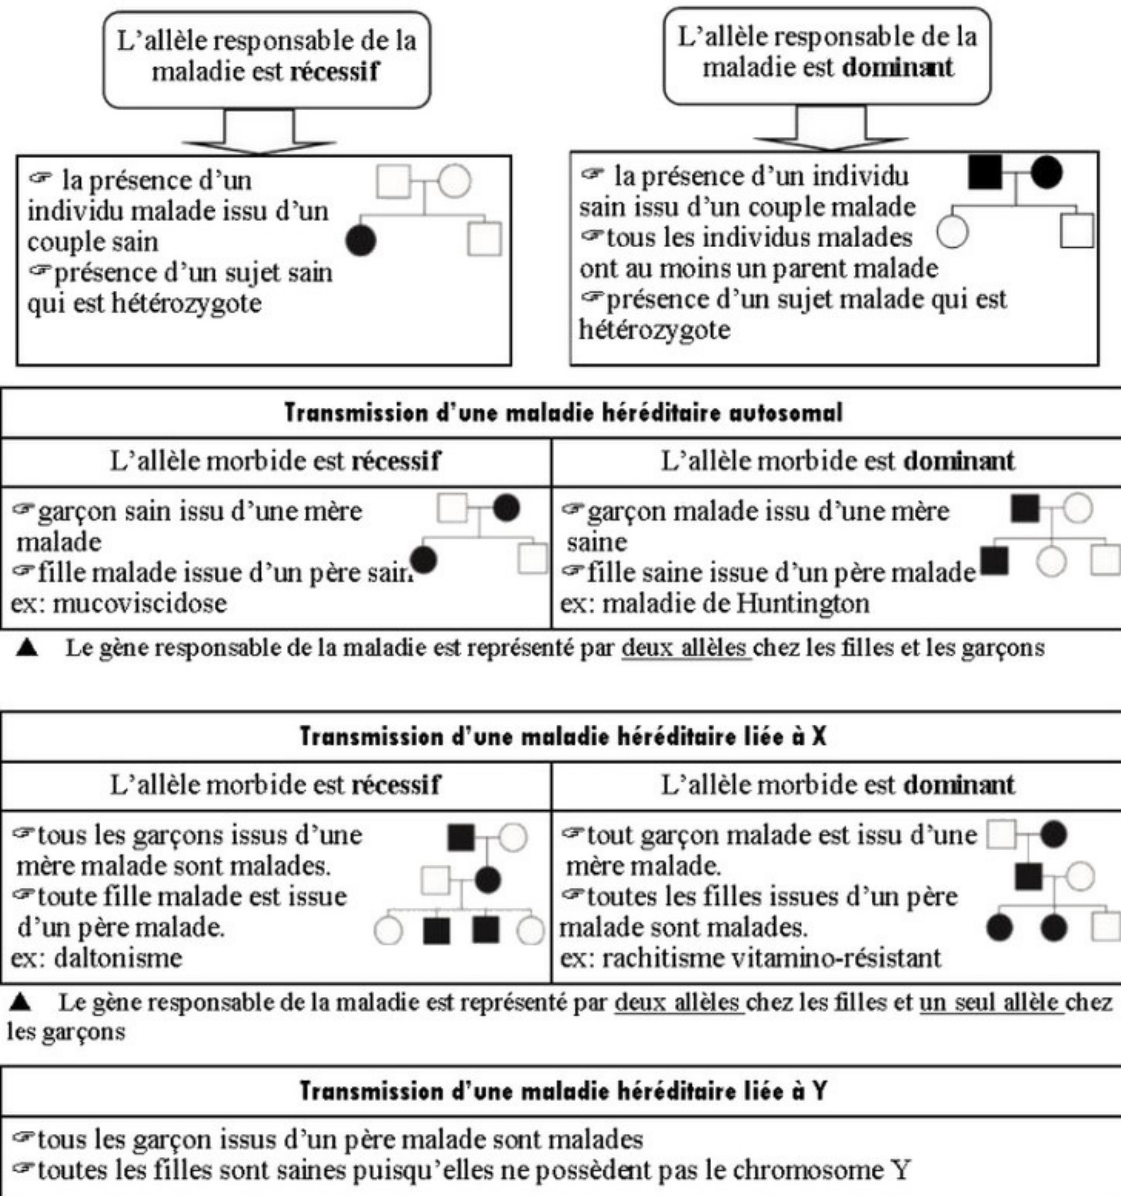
L'allèle responsable de la maladie est **récessif**

L'allèle responsable de la maladie est **dominant**

☞ la présence d'un individu malade issu d'un couple sain
☞présence d'un sujet sain qui est hétérozygote

☞ la présence d'un individu sain issu d'un couple malade
☞tous les individus malades ont au moins un parent malade
☞présence d'un sujet malade qui est hétérozygote

| Transmission d'une maladie héréditaire autosomal | |
|---|---|
| L'allèle morbide est **récessif** | L'allèle morbide est **dominant** |
| ☞garçon sain issu d'une mère malade ☞fille malade issue d'un père sain ex: mucoviscidose | ☞garçon malade issu d'une mère saine ☞fille saine issue d'un père malade ex: maladie de Huntington |

▲ Le gène responsable de la maladie est représenté par deux allèles chez les filles et les garçons

| Transmission d'une maladie héréditaire liée à X | |
|---|---|
| L'allèle morbide est **récessif** | L'allèle morbide est **dominant** |
| ☞tous les garçons issus d'une mère malade sont malades. ☞toute fille malade est issue d'un père malade. ex: daltonisme | ☞tout garçon malade est issu d'une mère malade. ☞toutes les filles issues d'un père malade sont malades. ex: rachitisme vitamino-résistant |

▲ Le gène responsable de la maladie est représenté par deux allèles chez les filles et un seul allèle chez les garçons

| Transmission d'une maladie héréditaire liée à Y |
|---|
| ☞tous les garçon issus d'un père malade sont malades ☞toutes les filles sont saines puisqu'elles ne possèdent pas le chromosome Y |